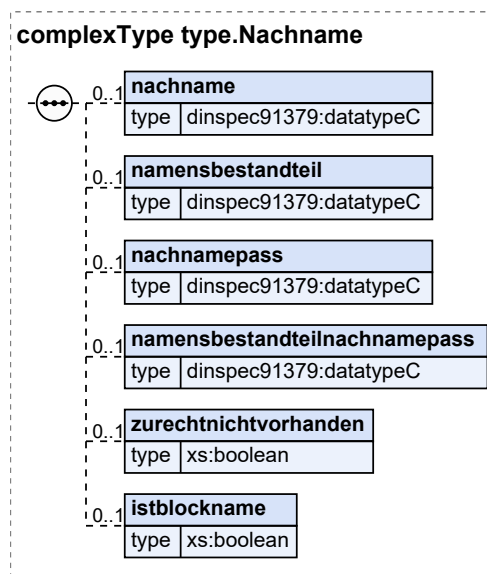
complexType type.Nachname

0..1 nachname
type dinspec91379:datatypeC

0..1 namensbestandteil
type dinspec91379:datatypeC

0..1 nachnamepass
type dinspec91379:datatypeC

0..1 namensbestandteilnachnamepass
type dinspec91379:datatypeC

0..1 zurechtnichtvorhanden
type xs:boolean

0..1 istblockname
type xs:boolean